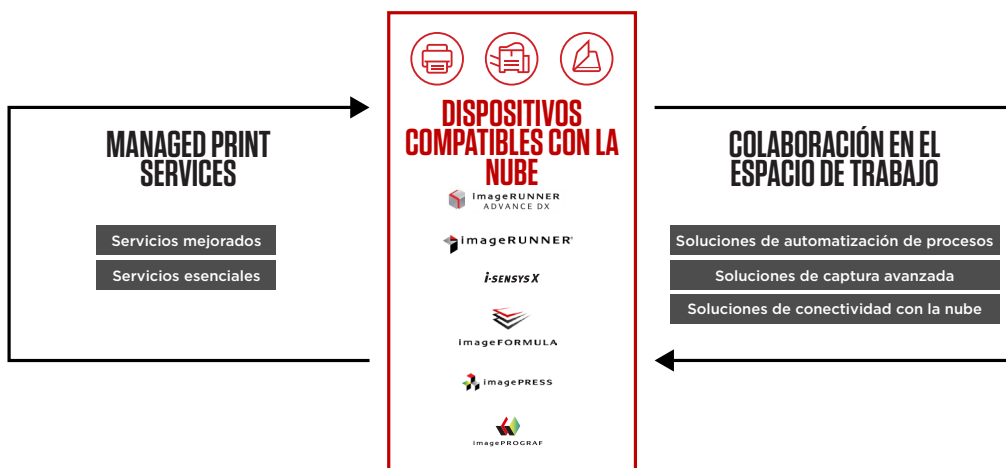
MANAGED PRINT SERVICES

Servicios mejorados

Servicios esenciales

DISPOSITIVOS COMPATIBLES CON LA NUBE

imageRUNNER ADVANCE DX

imageRUNNER

i-SENSYS X

imageFORMULA

imagePRESS

imagePROGRAF

COLABORACIÓN EN EL ESPACIO DE TRABAJO

Soluciones de automatización de procesos

Soluciones de captura avanzada

Soluciones de conectividad con la nube